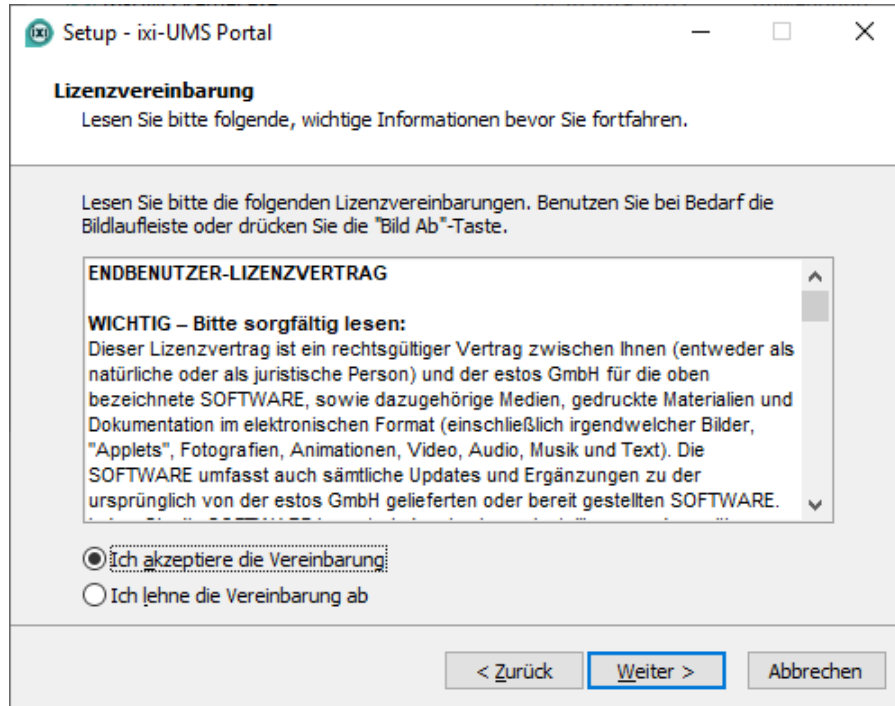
Setup - ixi-UMS Portal

Lizenzvereinbarung
Lesen Sie bitte folgende, wichtige Informationen bevor Sie fortfahren.

Lesen Sie bitte die folgenden Lizenzvereinbarungen. Benutzen Sie bei Bedarf die Bildlaufleiste oder drücken Sie die "Bild Ab"-Taste.

ENDBENUTZER-LIZENZVERTRAG

WICHTIG – Bitte sorgfältig lesen:
Dieser Lizenzvertrag ist ein rechtsgültiger Vertrag zwischen Ihnen (entweder als natürliche oder als juristische Person) und der estos GmbH für die oben bezeichnete SOFTWARE, sowie dazugehörige Medien, gedruckte Materialien und Dokumentation im elektronischen Format (einschließlich irgendwelcher Bilder, "Applets", Fotografien, Animationen, Video, Audio, Musik und Text). Die SOFTWARE umfasst auch sämtliche Updates und Ergänzungen zu der ursprünglich von der estos GmbH gelieferten oder bereit gestellten SOFTWARE.
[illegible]

Ich akzeptiere die Vereinbarung
Ich lehne die Vereinbarung ab

< Zurück
Weiter >
Abbrechen